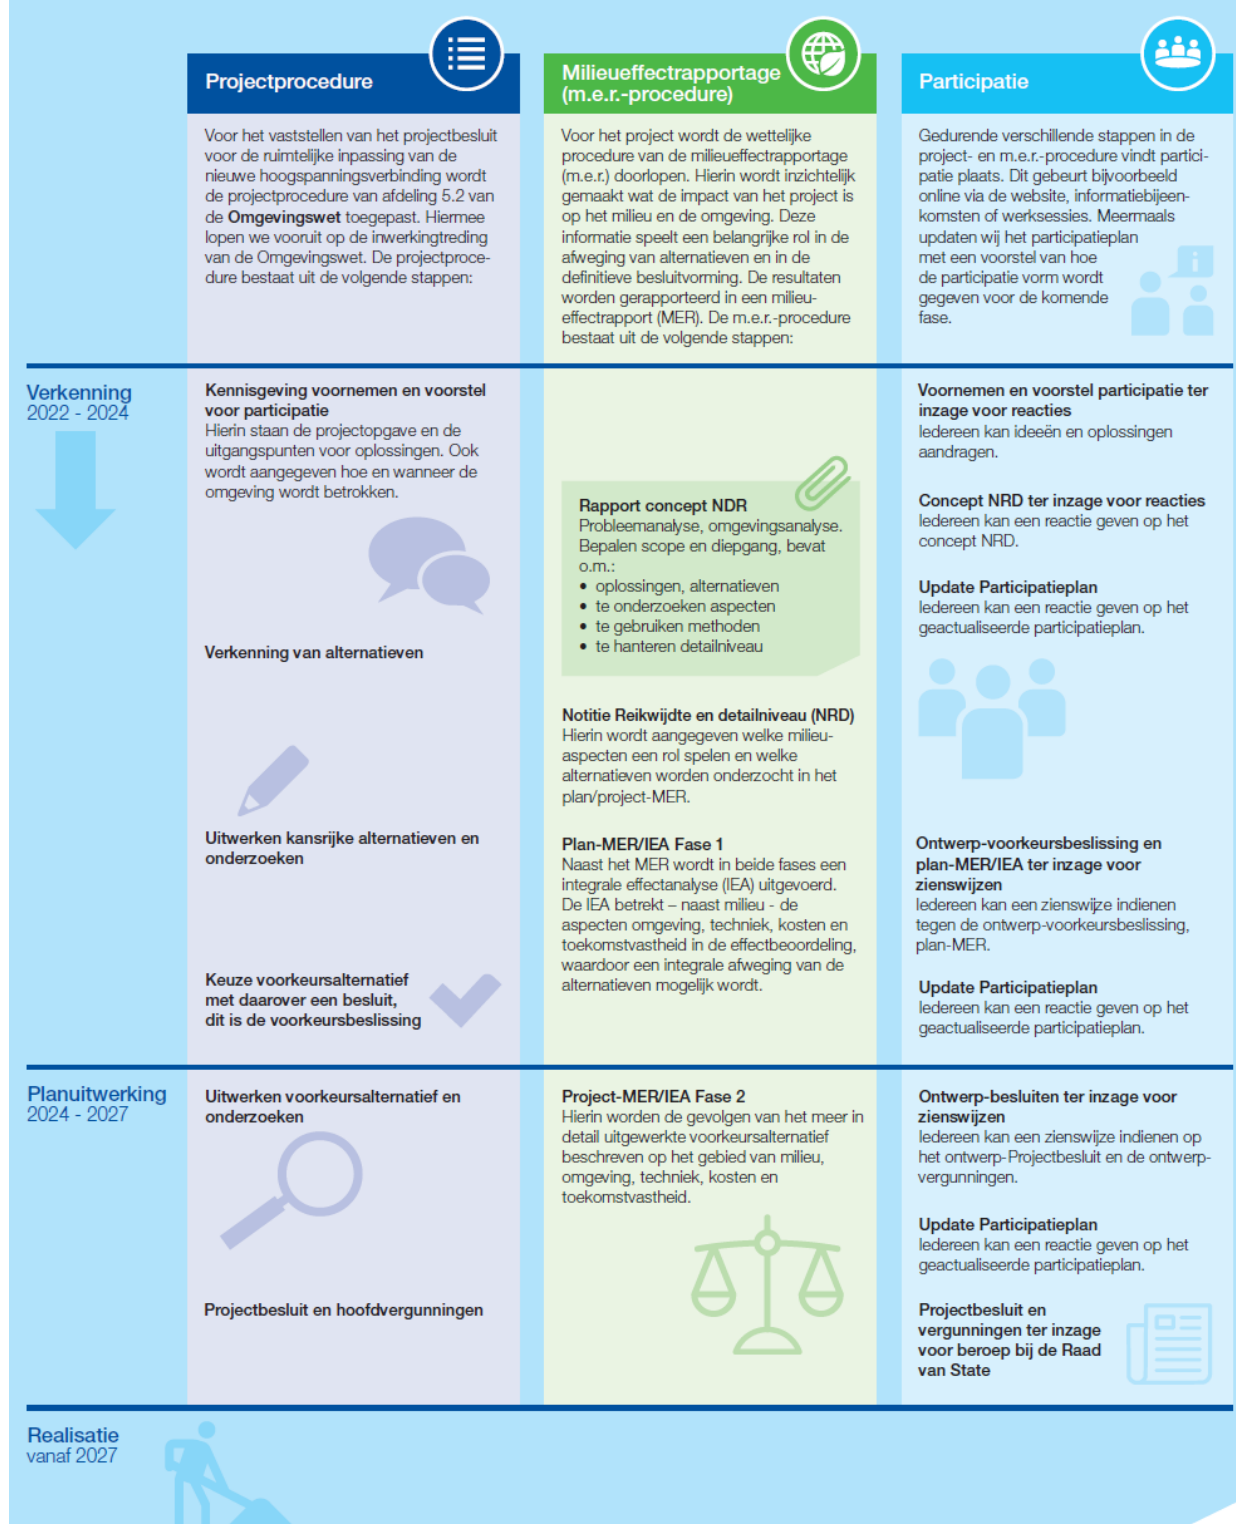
Projectprocedure

Voor het vaststellen van het projectbesluit voor de ruimtelijke inpassing van de nieuwe hoogspanningsverbinding wordt de projectprocedure van afdeling 5.2 van de **Omgevingswet** toegepast. Hiermee lopen we vooruit op de inwerkingtreding van de Omgevingswet. De projectprocedure bestaat uit de volgende stappen:

Milieueffectrapportage (m.e.r.-procedure)

Voor het project wordt de wettelijke procedure van de milieueffectrapportage (m.e.r.) doorlopen. Hierin wordt inzichtelijk gemaakt wat de impact van het project is op het milieu en de omgeving. Deze informatie speelt een belangrijke rol in de afweging van alternatieven en in de definitieve besluitvorming. De resultaten worden gerapporteerd in een milieueffectrapport (MER). De m.e.r.-procedure bestaat uit de volgende stappen:

Participatie

Gedurende verschillende stappen in de project- en m.e.r.-procedure vindt participatie plaats. Dit gebeurt bijvoorbeeld online via de website, informatiebijeenkomsten of werksessies. Meermaals updaten wij het participatieplan met een voorstel van hoe de participatie vorm wordt gegeven voor de komende fase.

Verkenning
2022 - 2024

Kennisgeving voornemen en voorstel voor participatie
Hierin staan de projectopgave en de uitgangspunten voor oplossingen. Ook wordt aangegeven hoe en wanneer de omgeving wordt betrokken.

Verkenning van alternatieven

Uitwerken kansrijke alternatieven en onderzoeken

Keuze voorkeursalternatief met daarover een besluit, dit is de voorkeursbeslissing

Rapport concept NDR
Probleemanalyse, omgevingsanalyse. Bepalen scope en diepgang, bevat o.m.:
• oplossingen, alternatieven
• te onderzoeken aspecten
• te gebruiken methoden
• te hanteren detailniveau

Notitie Reikwijdte en detailniveau (NRD)
Hierin wordt aangegeven welke milieuaspecten een rol spelen en welke alternatieven worden onderzocht in het plan/project-MER.

Plan-MER/IEA Fase 1
Naast het MER wordt in beide fases een integrale effectanalyse (IEA) uitgevoerd. De IEA betrekt – naast milieu - de aspecten omgeving, techniek, kosten en toekomstvastheid in de effectbeoordeling, waardoor een integrale afweging van de alternatieven mogelijk wordt.

Voornemen en voorstel participatie ter inzage voor reacties
Iedereen kan ideeën en oplossingen aandragen.

Concept NRD ter inzage voor reacties
Iedereen kan een reactie geven op het concept NRD.

Update Participatieplan
Iedereen kan een reactie geven op het geactualiseerde participatieplan.

Ontwerp-voorkeursbeslissing en plan-MER/IEA ter inzage voor zienswijzen
Iedereen kan een zienswijze indienen tegen de ontwerp-voorkeursbeslissing, plan-MER.

Update Participatieplan
Iedereen kan een reactie geven op het geactualiseerde participatieplan.

Planuitwerking
2024 - 2027

Uitwerken voorkeursalternatief en onderzoeken

Projectbesluit en hoofdvergunningen

Project-MER/IEA Fase 2
Hierin worden de gevolgen van het meer in detail uitgewerkte voorkeursalternatief beschreven op het gebied van milieu, omgeving, techniek, kosten en toekomstvastheid.

Ontwerp-besluiten ter inzage voor zienswijzen
Iedereen kan een zienswijze indienen op het ontwerp-Projectbesluit en de ontwerp-vergunningen.

Update Participatieplan
Iedereen kan een reactie geven op het geactualiseerde participatieplan.

Projectbesluit en vergunningen ter inzage voor beroep bij de Raad van State

Realisatie
vanaf 2027